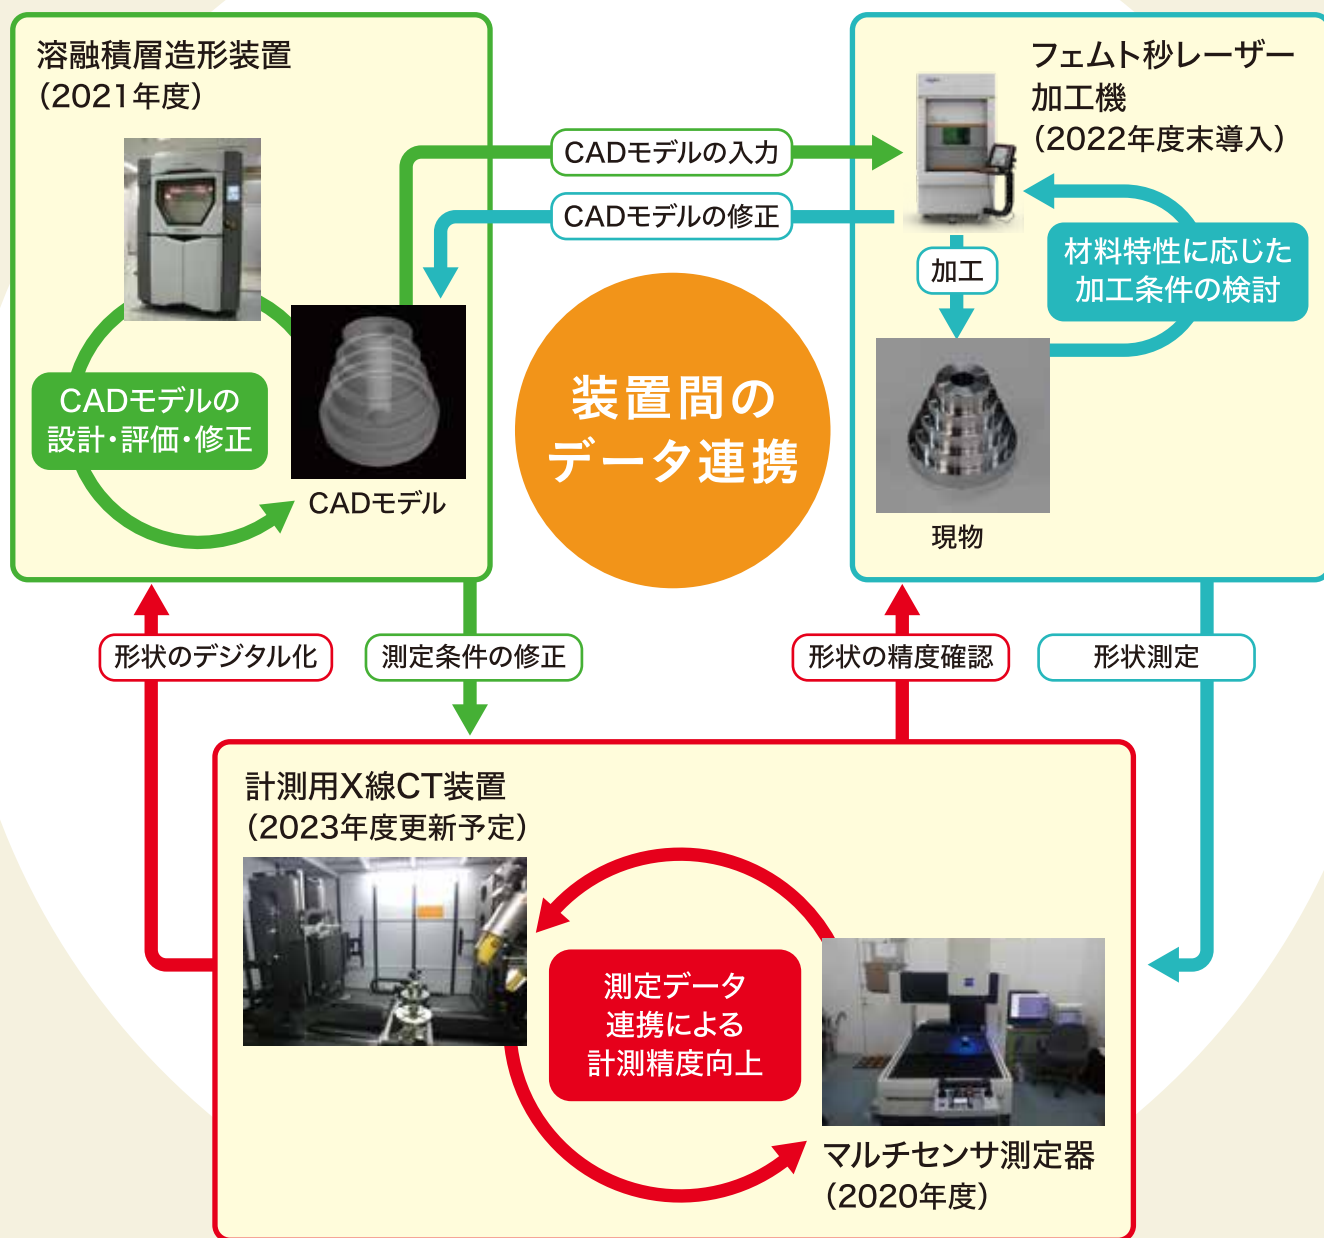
溶融積層造形装置
(2021年度)

CADモデルの
設計・評価・修正

CADモデル

CADモデルの入力

CADモデルの修正

フェムト秒レーザー
加工機
(2022年度末導入)

加工

材料特性に応じた
加工条件の検討

現物

装置間の
データ連携

形状のデジタル化

測定条件の修正

形状の精度確認

形状測定

計測用X線CT装置
(2023年度更新予定)

測定データ
連携による
計測精度向上

マルチセンサ測定器
(2020年度)